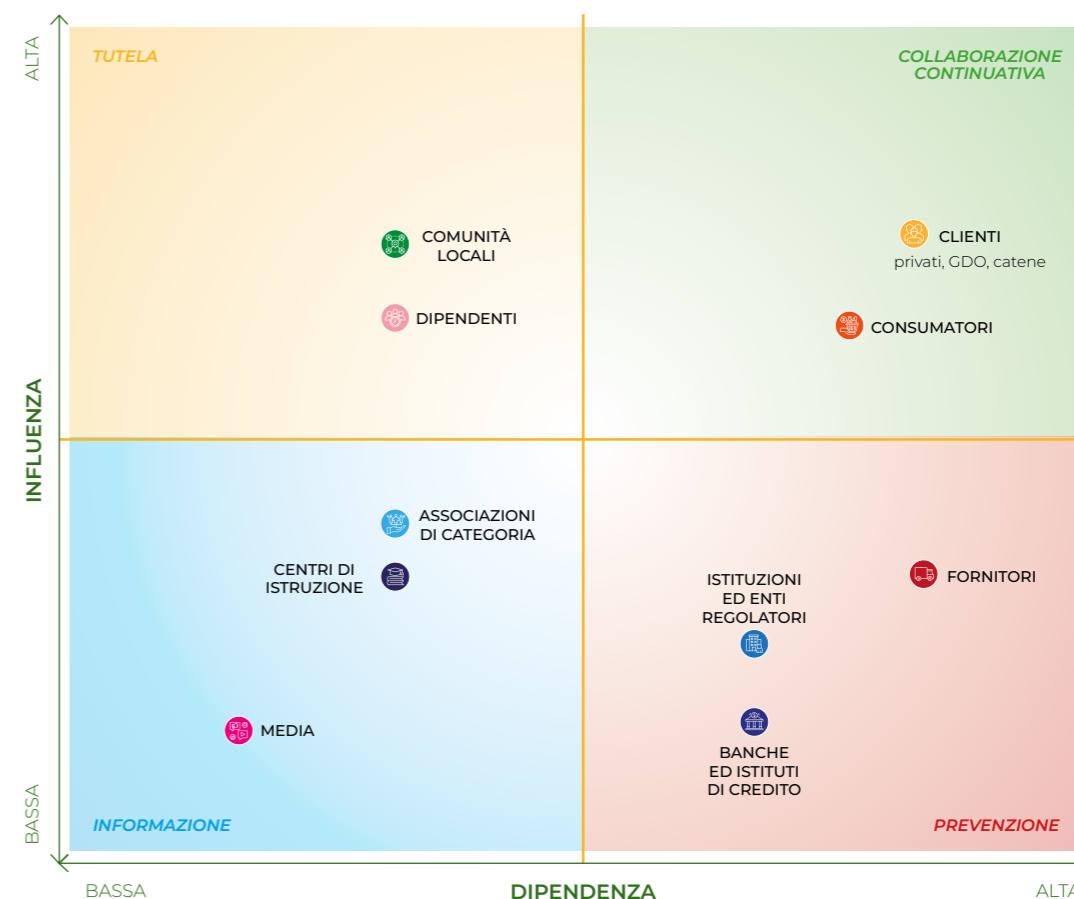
ALTA

TUTELA

COLLABORAZIONE CONTINUATIVA

COMUNITÀ LOCALI

CLIENTI
privati, GDO, catene

DIPENDENTI

CONSUMATORI

INFLUENZA

ASSOCIAZIONI DI CATEGORIA

CENTRI DI ISTRUZIONE

ISTITUZIONI ED ENTI REGOLATORI

FORNITORI

MEDIA

BANCHE ED ISTITUTI DI CREDITO

BASSA

INFORMAZIONE

PREVENZIONE

BASSA

DIPENDENZA

ALTA